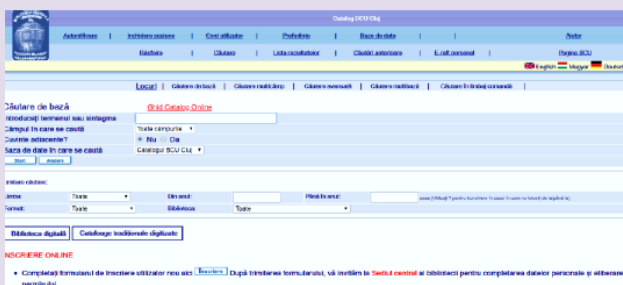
Catalog BCU Cluj

Autentificare | Închidere sesiune | Cont utilizator | Preferințe | Baze de date | Autor
Rezervare | Căutare | Lista rezultatelor | Căutări anterioare | E-raft personal | Pagina BCU

English Magyar Deutsch

Locuri | Căutare de bază | Căutare multicâmp | Căutare avansată | Căutare multibază | Căutare în limbaj comandă

Căutare de bază Ghid Catalog Online

Introduceți termenul sau sintagma
Câmpul în care se caută Toate câmpurile
Cuvinte adiacente? Nu Da
Baza de date în care se caută Catalogul BCU Cluj
Start Anulare

Limitare căutare:

Limba: Toate Din anul: Până în anul: aaaa (Utilizați ? pentru trunchiere în sensul în care se folosește de regulă la)
Format: Toate Biblioteca: Toate

Biblioteca digitală Cataloage tradiționale digitizate

ÎNSCRIERE ONLINE

• Completați formularul de înscriere utilizator nou aici Înscriere. După trimiterea formularului, vă invităm la Sediul central al bibliotecii pentru completarea datelor personale și eliberarea permisului.